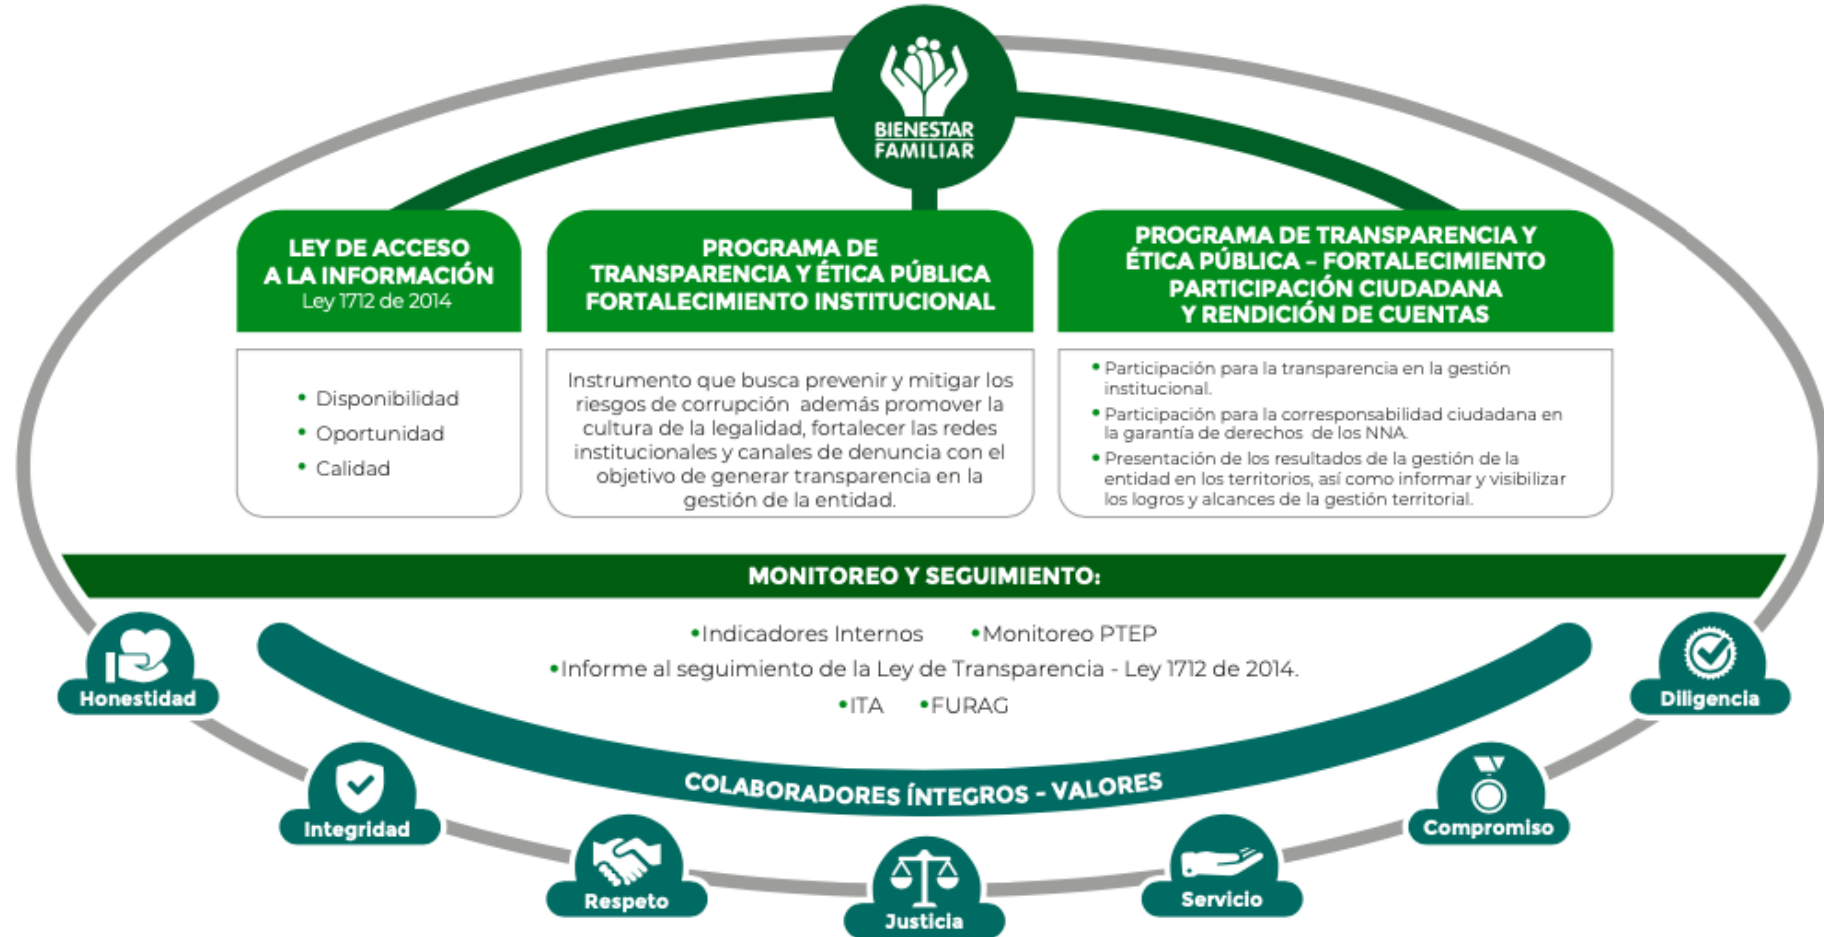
BIENESTAR FAMILIAR

LEY DE ACCESO A LA INFORMACIÓN
Ley 1712 de 2014

• Disponibilidad
• Oportunidad
• Calidad

PROGRAMA DE TRANSPARENCIA Y ÉTICA PÚBLICA FORTALECIMIENTO INSTITUCIONAL

Instrumento que busca prevenir y mitigar los riesgos de corrupción además promover la cultura de la legalidad, fortalecer las redes institucionales y canales de denuncia con el objetivo de generar transparencia en la gestión de la entidad.

PROGRAMA DE TRANSPARENCIA Y ÉTICA PÚBLICA - FORTALECIMIENTO PARTICIPACIÓN CIUDADANA Y RENDICIÓN DE CUENTAS

• Participación para la transparencia en la gestión institucional.
• Participación para la corresponsabilidad ciudadana en la garantía de derechos de los NNA.
• Presentación de los resultados de la gestión de la entidad en los territorios, así como informar y visibilizar los logros y alcances de la gestión territorial.

MONITOREO Y SEGUIMIENTO:

•Indicadores Internos •Monitoreo PTEP
•Informe al seguimiento de la Ley de Transparencia - Ley 1712 de 2014.
•ITA •FURAG

COLABORADORES ÍNTEGROS - VALORES

Honestidad
Integridad
Respeto
Justicia
Servicio
Compromiso
Diligencia